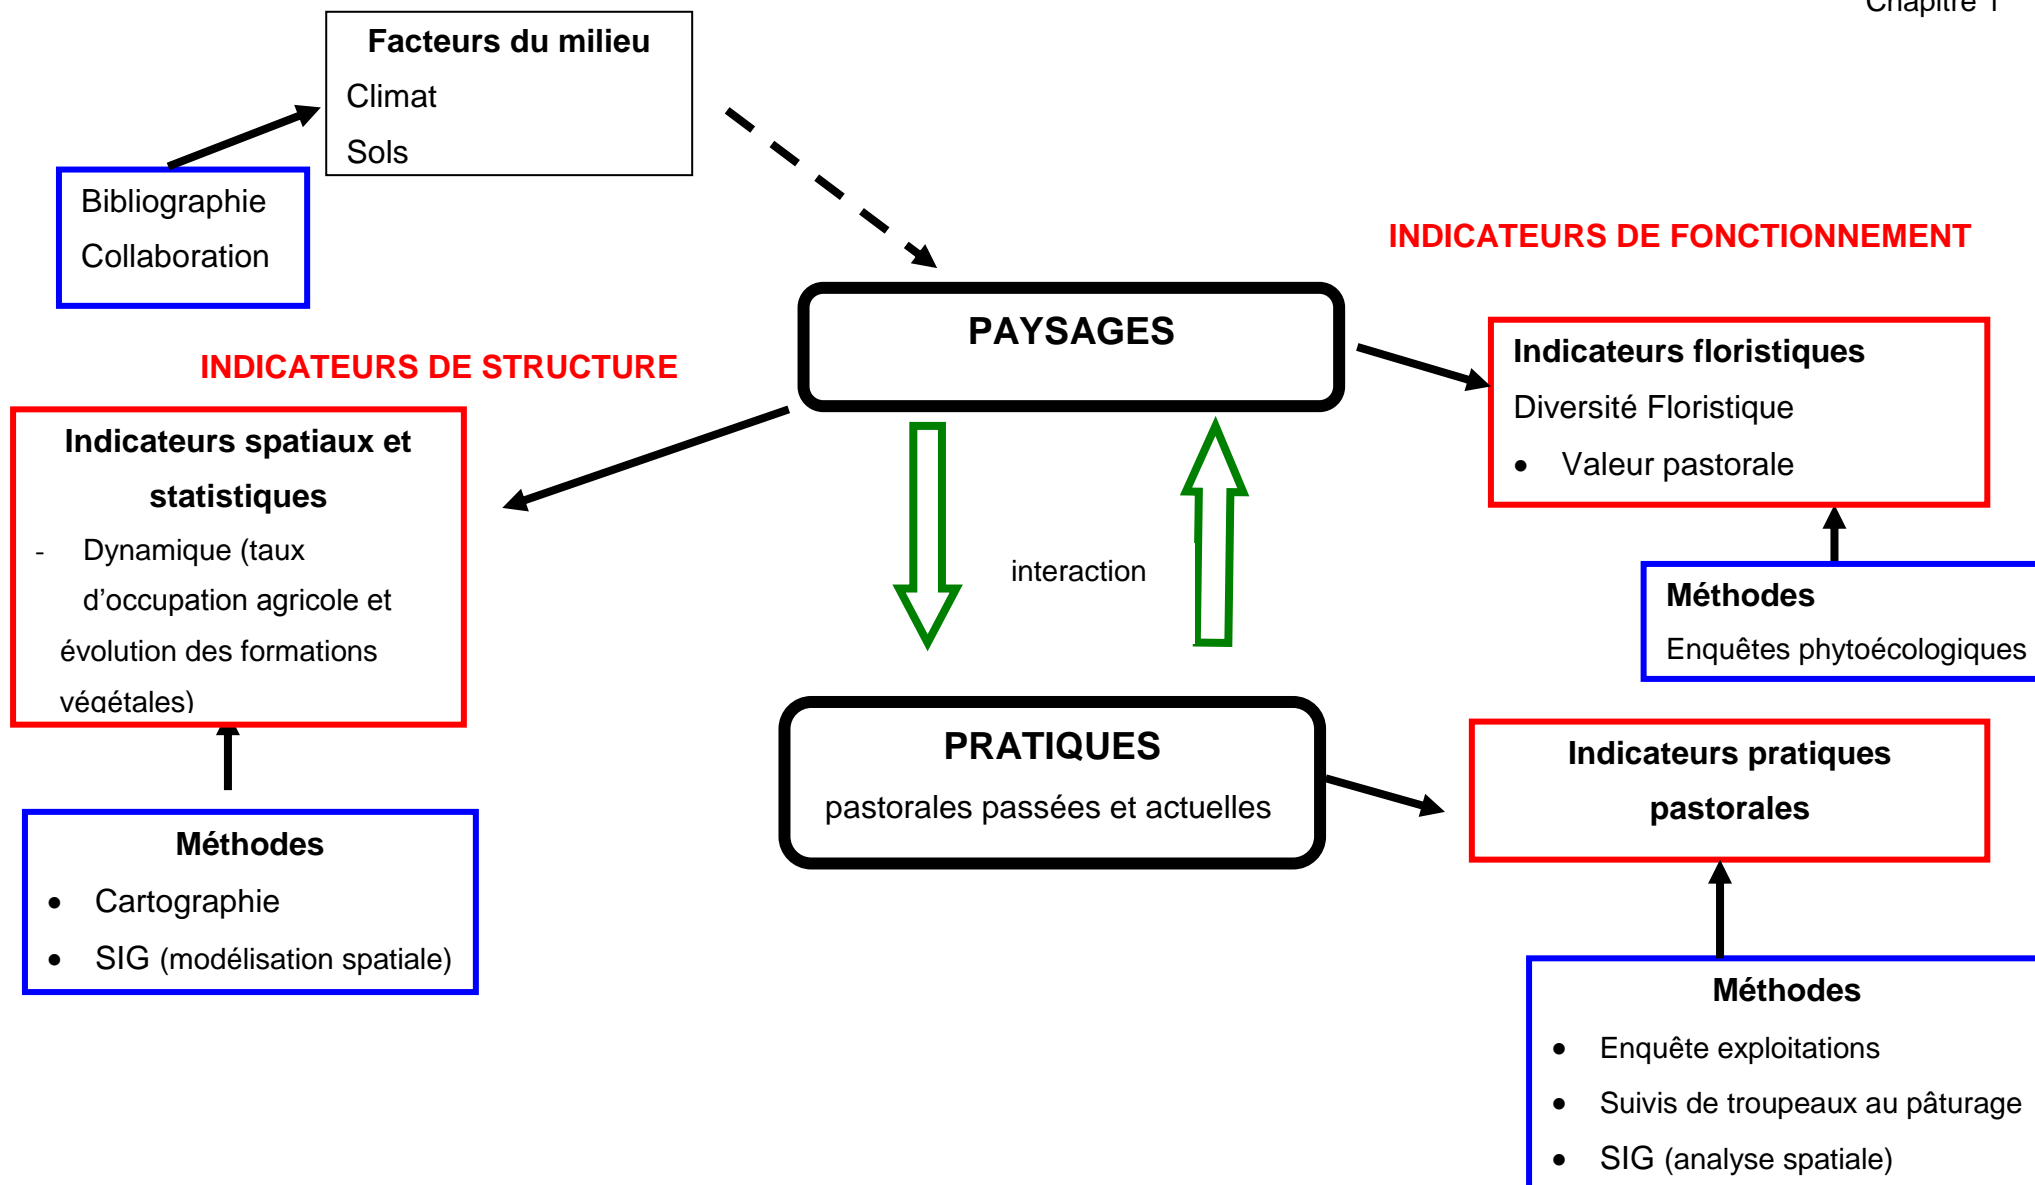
Chapitre 1

Facteurs du milieu
Climat
Sols

Bibliographie
Collaboration

INDICATEURS DE FONCTIONNEMENT

PAYSAGES

INDICATEURS DE STRUCTURE

Indicateurs floristiques
Diversité Floristique
• Valeur pastorale

Indicateurs spatiaux et statistiques
- Dynamique (taux d'occupation agricole et évolution des formations végétales)

interaction

Méthodes
Enquêtes phytoécologiques

PRATIQUES
pastorales passées et actuelles

Indicateurs pratiques pastorales

Méthodes
• Cartographie
• SIG (modélisation spatiale)

Méthodes
• Enquête exploitations
• Suivis de troupeaux au pâturage
• SIG (analyse spatiale)